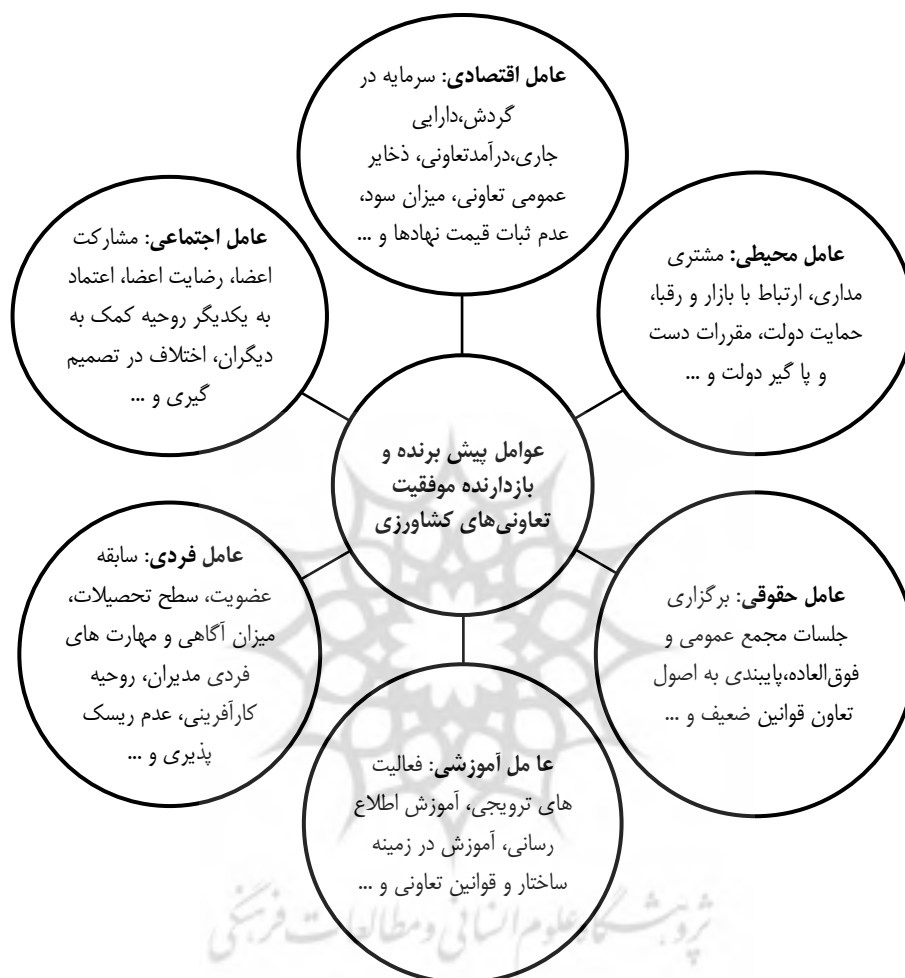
عوامل پیش برنده و بازدارنده موفقیت تعاونی‌های کشاورزی

عامل اقتصادی: سرمایه در گردش،دارایی جاری،درآمدتعاونی، ذخایر عمومی تعاونی، میزان سود، عدم ثبات قیمت نهادها و ...

عامل محیطی: مشتری مداری، ارتباط با بازار و رقبا، حمایت دولت، مقررات دست و پا گیر دولت و ...

عامل حقوقی: برگزاری جلسات مجمع عمومی و فوق‌العاده،پایبندی به اصول تعاون قوانین ضعیف و ...

عا مل آموزشی: فعالیت های ترویجی، آموزش اطلاع رسانی، آموزش در زمینه ساختار و قوانین تعاونی و ...

عامل فردی: سابقه عضویت، سطح تحصیلات، میزان آگاهی و مهارت های فردی مدیران، روحیه کارآفرینی، عدم ریسک پذیری و ...

عامل اجتماعی: مشارکت اعضا، رضایت اعضا، اعتماد به یکدیگر روحیه کمک به دیگران، اختلاف در تصمیم گیری و ...

پژوهشگاه علوم انسانی ومطالعات فرهنگی